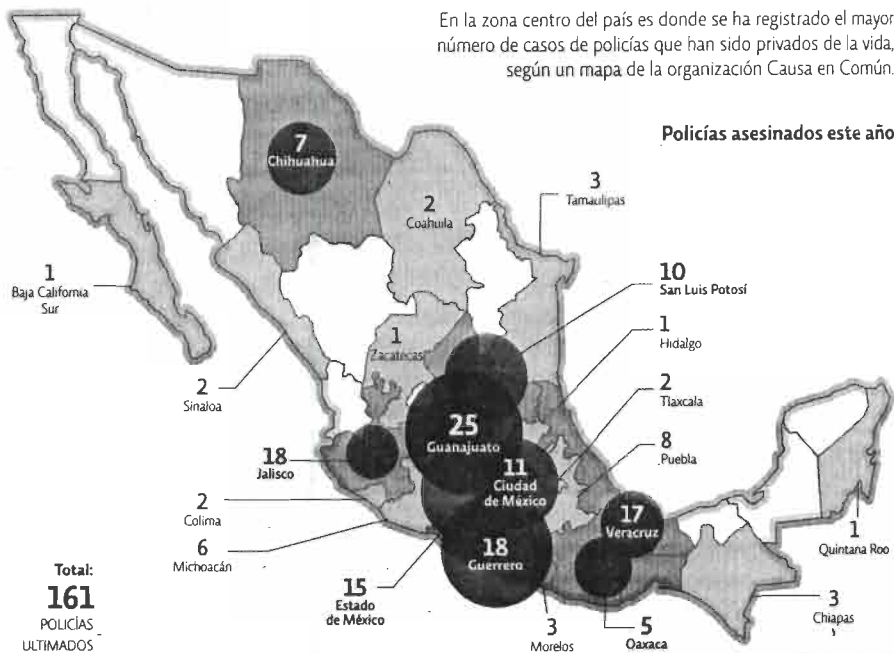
En la zona centro del país es donde se ha registrado el mayor número de casos de policías que han sido privados de la vida, según un mapa de la organización Causa en Común.

Policías asesinados este año

7
Chihuahua

2
Coahuila

3
Tamaulipas

1
Baja California Sur

10
San Luis Potosí

1
Zacatecas

1
Hidalgo

2
Sinaloa

2
Tlaxcala

25
Guanajuato

18
Jalisco

8
Puebla

11
Ciudad de México

2
Colima

17
Veracruz

1
Quintana Roo

6
Michoacán

18
Guerrero

Total:
161
POLICÍAS ULTIMADOS

15
Estado de México

3
Morelos

5
Oaxaca

3
Chiapas